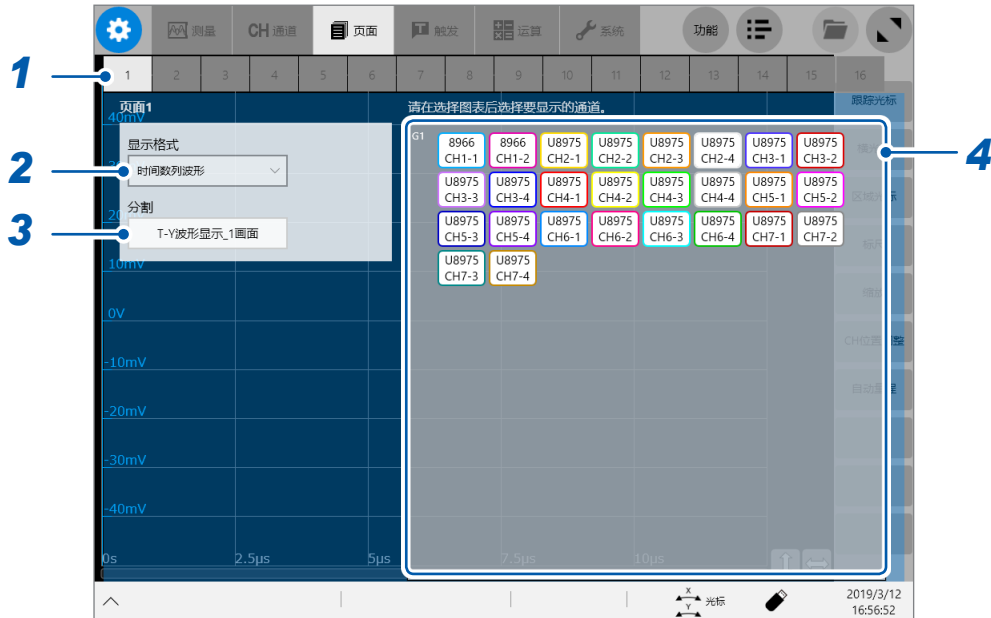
测量 CH通道 页面 触发 运算 系统 功能

1 2 3 4 5 6 7 8 9 10 11 12 13 14 15 16

1
2
3
4

页面1
40mV
显示格式
时间数列波形
分割
T-Y波形显示_1画面
10mV
0V
-10mV
-20mV
-30mV
-40mV
0s 2.5μs 5μs 7.5μs 10μs

请在选择图表后选择要显示的通道。

G1

| 8966 CH1-1 | 8966 CH1-2 | U8975 CH2-1 | U8975 CH2-2 | U8975 CH2-3 | U8975 CH2-4 | U8975 CH3-1 | U8975 CH3-2 |
|---|---|---|---|---|---|---|---|
| U8975 CH3-3 | U8975 CH3-4 | U8975 CH4-1 | U8975 CH4-2 | U8975 CH4-3 | U8975 CH4-4 | U8975 CH5-1 | U8975 CH5-2 |
| U8975 CH5-3 | U8975 CH5-4 | U8975 CH6-1 | U8975 CH6-2 | U8975 CH6-3 | U8975 CH6-4 | U8975 CH7-1 | U8975 CH7-2 |
| U8975 CH7-3 | U8975 CH7-4 | | | | | | |

跟踪光标
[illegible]
区域光标
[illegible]
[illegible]
CH设置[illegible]
自动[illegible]

光标
2019/3/12
16:56:52